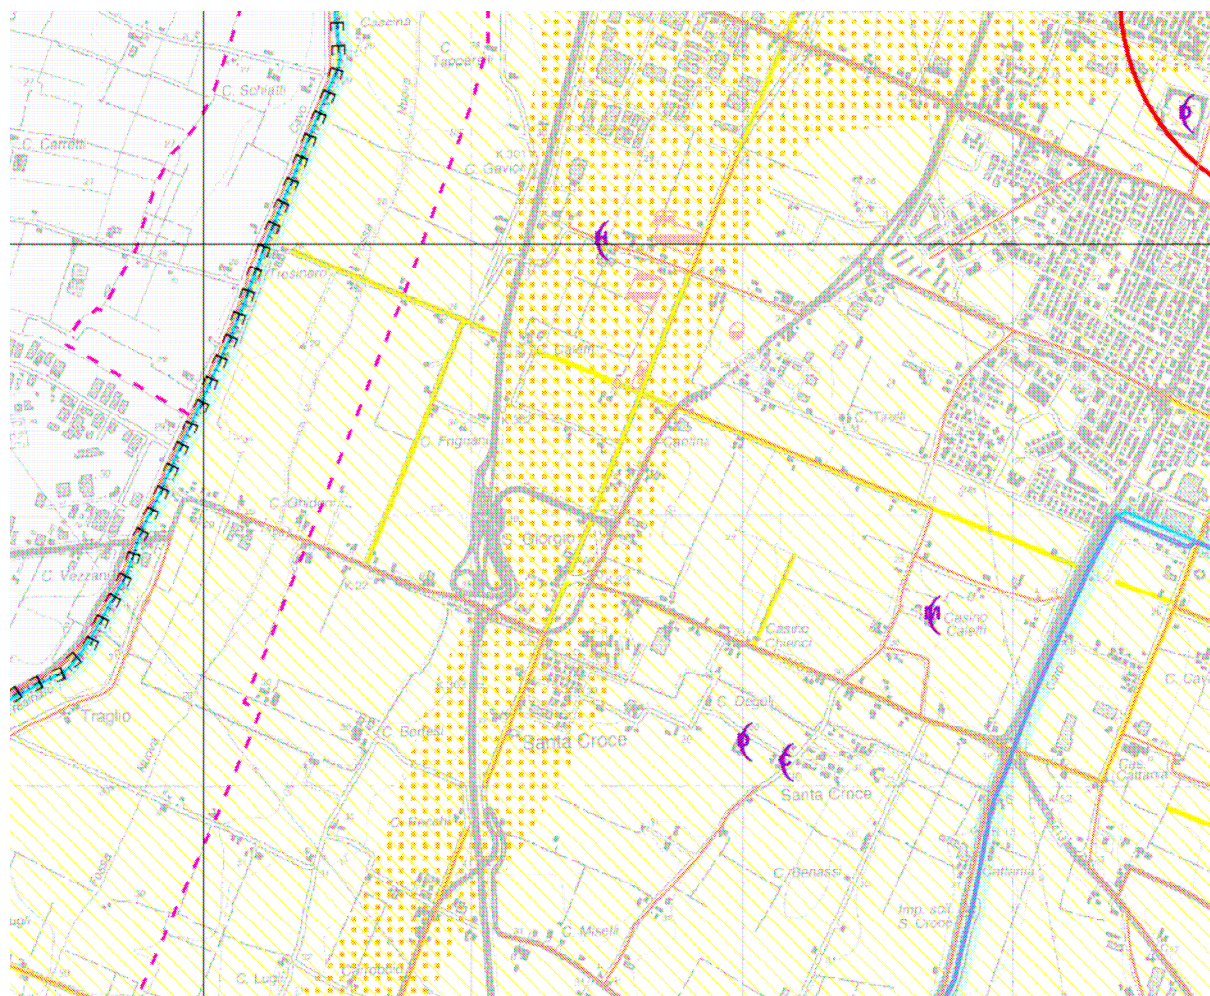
Cascina
C. Tapparini
C. Schiatti
C. Carretti
C. Gavioli
Tesinaro
C. Frignani
Cantina
C. Tirelli
C. Ghidoni
S. Giorgio
C. Vezzani
Casino Chierici
Casino Caletti
Traglio
C. Degoli
C. Bertoni
Santa Croce
Santa Croce
C. Cattana
C. Denassi
Cattania
Imp. sol.
S. Croce
C. Miselli
C. Lugli